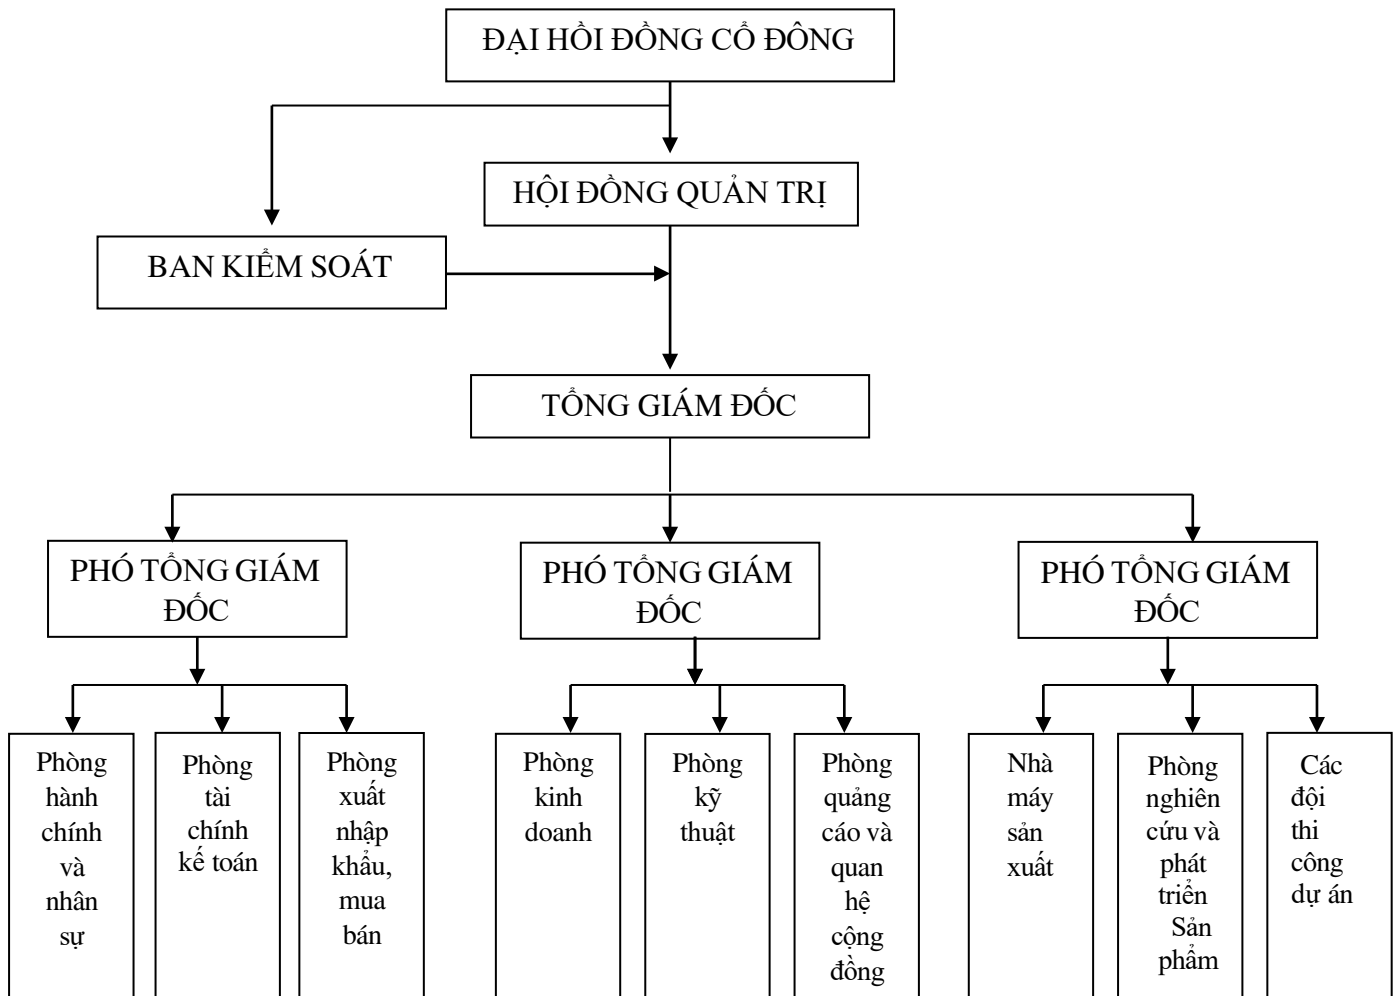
ĐẠI HỒI ĐỒNG CỔ ĐÔNG

HỘI ĐỒNG QUẢN TRỊ

BAN KIỂM SOÁT

TỔNG GIÁM ĐỐC

PHÓ TỔNG GIÁM ĐỐC

PHÓ TỔNG GIÁM ĐỐC

PHÓ TỔNG GIÁM ĐỐC

Phòng hành chính và nhân sự

Phòng tài chính kế toán

Phòng xuất nhập khẩu, mua bán

Phòng kinh doanh

Phòng kỹ thuật

Phòng quảng cáo và quan hệ cộng đồng

Nhà máy sản xuất

Phòng nghiên cứu và phát triển Sản phẩm

Các đội thi công dự án